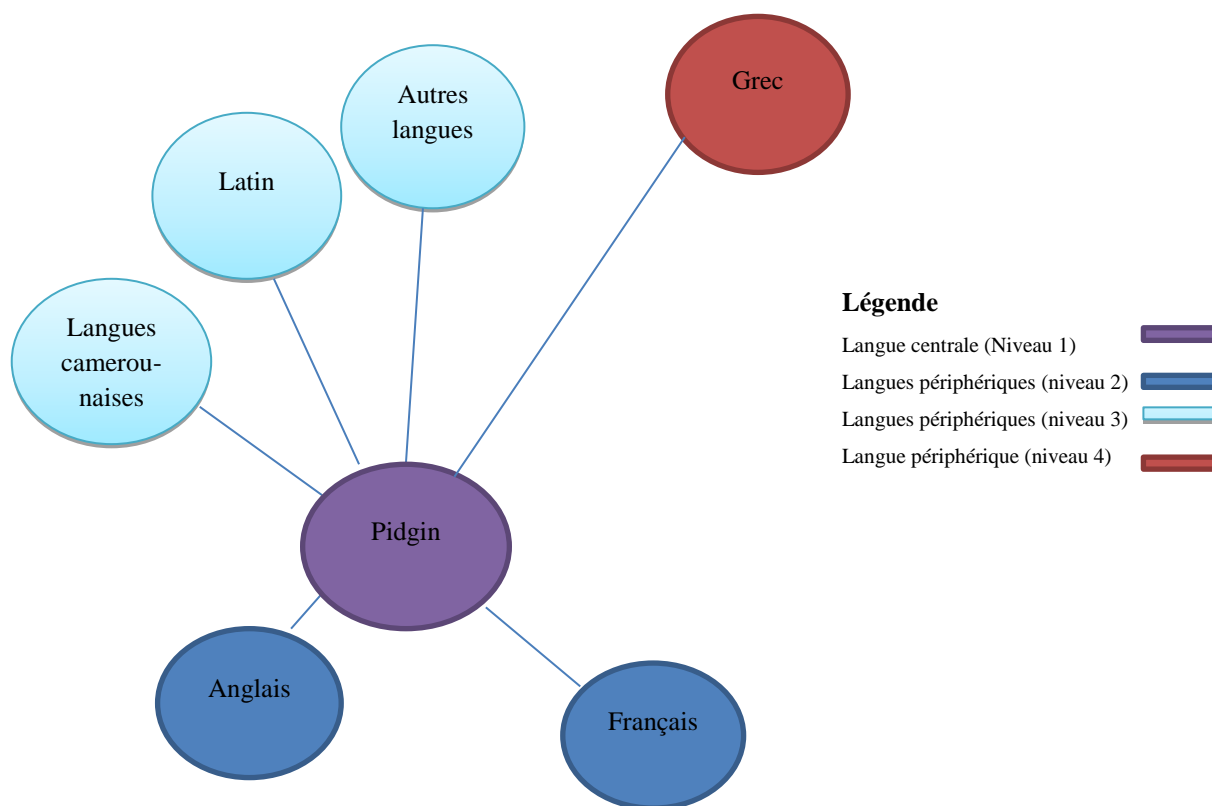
Autres langues

Grec

Latin

Langues camerou-naises

Pidgin

Anglais

Français

Légende

Langue centrale (Niveau 1)

Langues périphériques (niveau 2)

Langues périphériques (niveau 3)

Langue périphérique (niveau 4)